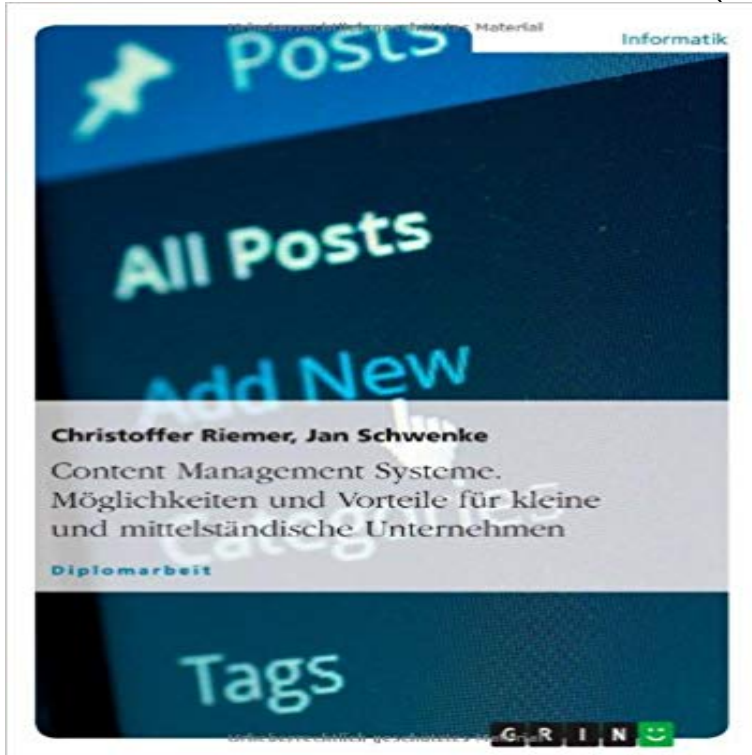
Urheberrechtlich geschütztes Material

Informatik

Posts

All Posts

Add New

Christoffer Riemer, Jan Schwenke

Content Management Systeme. Möglichkeiten und Vorteile für kleine und mittelständische Unternehmen

Diplomarbeit

Categ

Tags

Urheberrechtlich geschütztes Material

GRIN